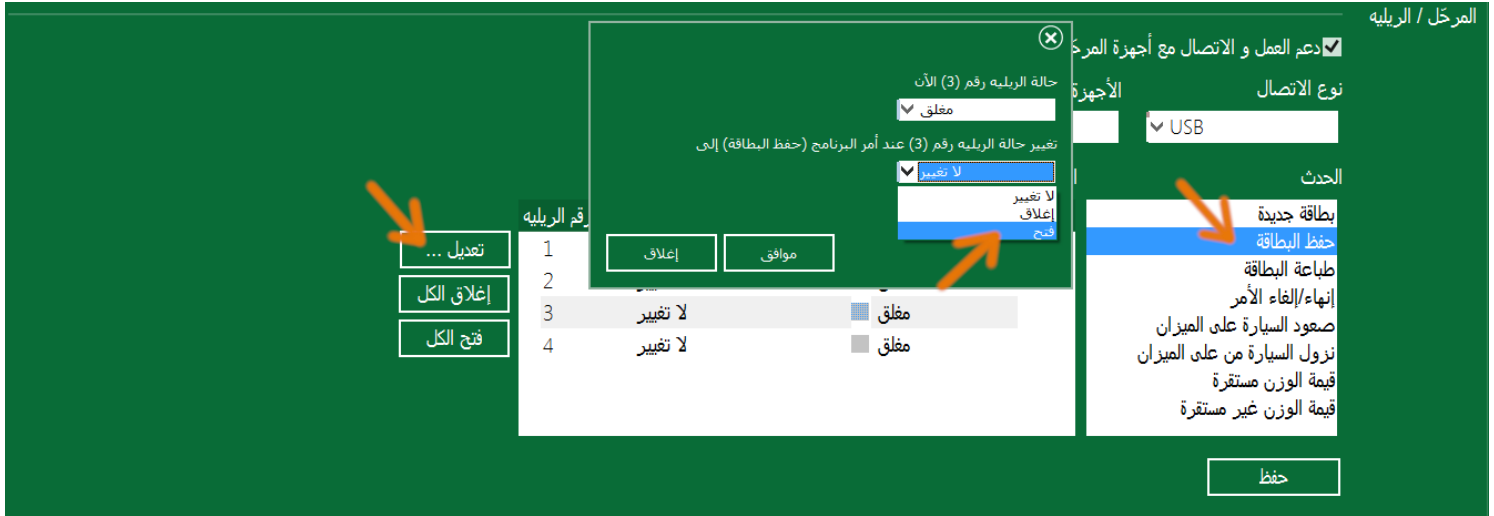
المرحّل / الريليه

دعم العمل و الاتصال مع أجهزة المرحّ

نوع الاتصال
USB

الأجهزة

الحدث
بطاقة جديدة
حفظ البطاقة
طباعة البطاقة
إنهاء/إلغاء الأمر
صعود السيارة على الميزان
نزول السيارة من على الميزان
قيمة الوزن مستقرة
قيمة الوزن غير مستقرة

حفظ

حالة الريليه رقم (3) الآن
مغلق

تغيير حالة الريليه رقم (3) عند أمر البرنامج (حفظ البطاقة) إلى
لا تغيير
لا تغيير
إغلاق
فتح

موافق
إغلاق

رقم الريليه
| | | |
|---|---|---|
| 1 | | |
| 2 | | |
| 3 | لا تغيير | مغلق |
| 4 | لا تغيير | مغلق |

تعديل ...
إغلاق الكل
فتح الكل